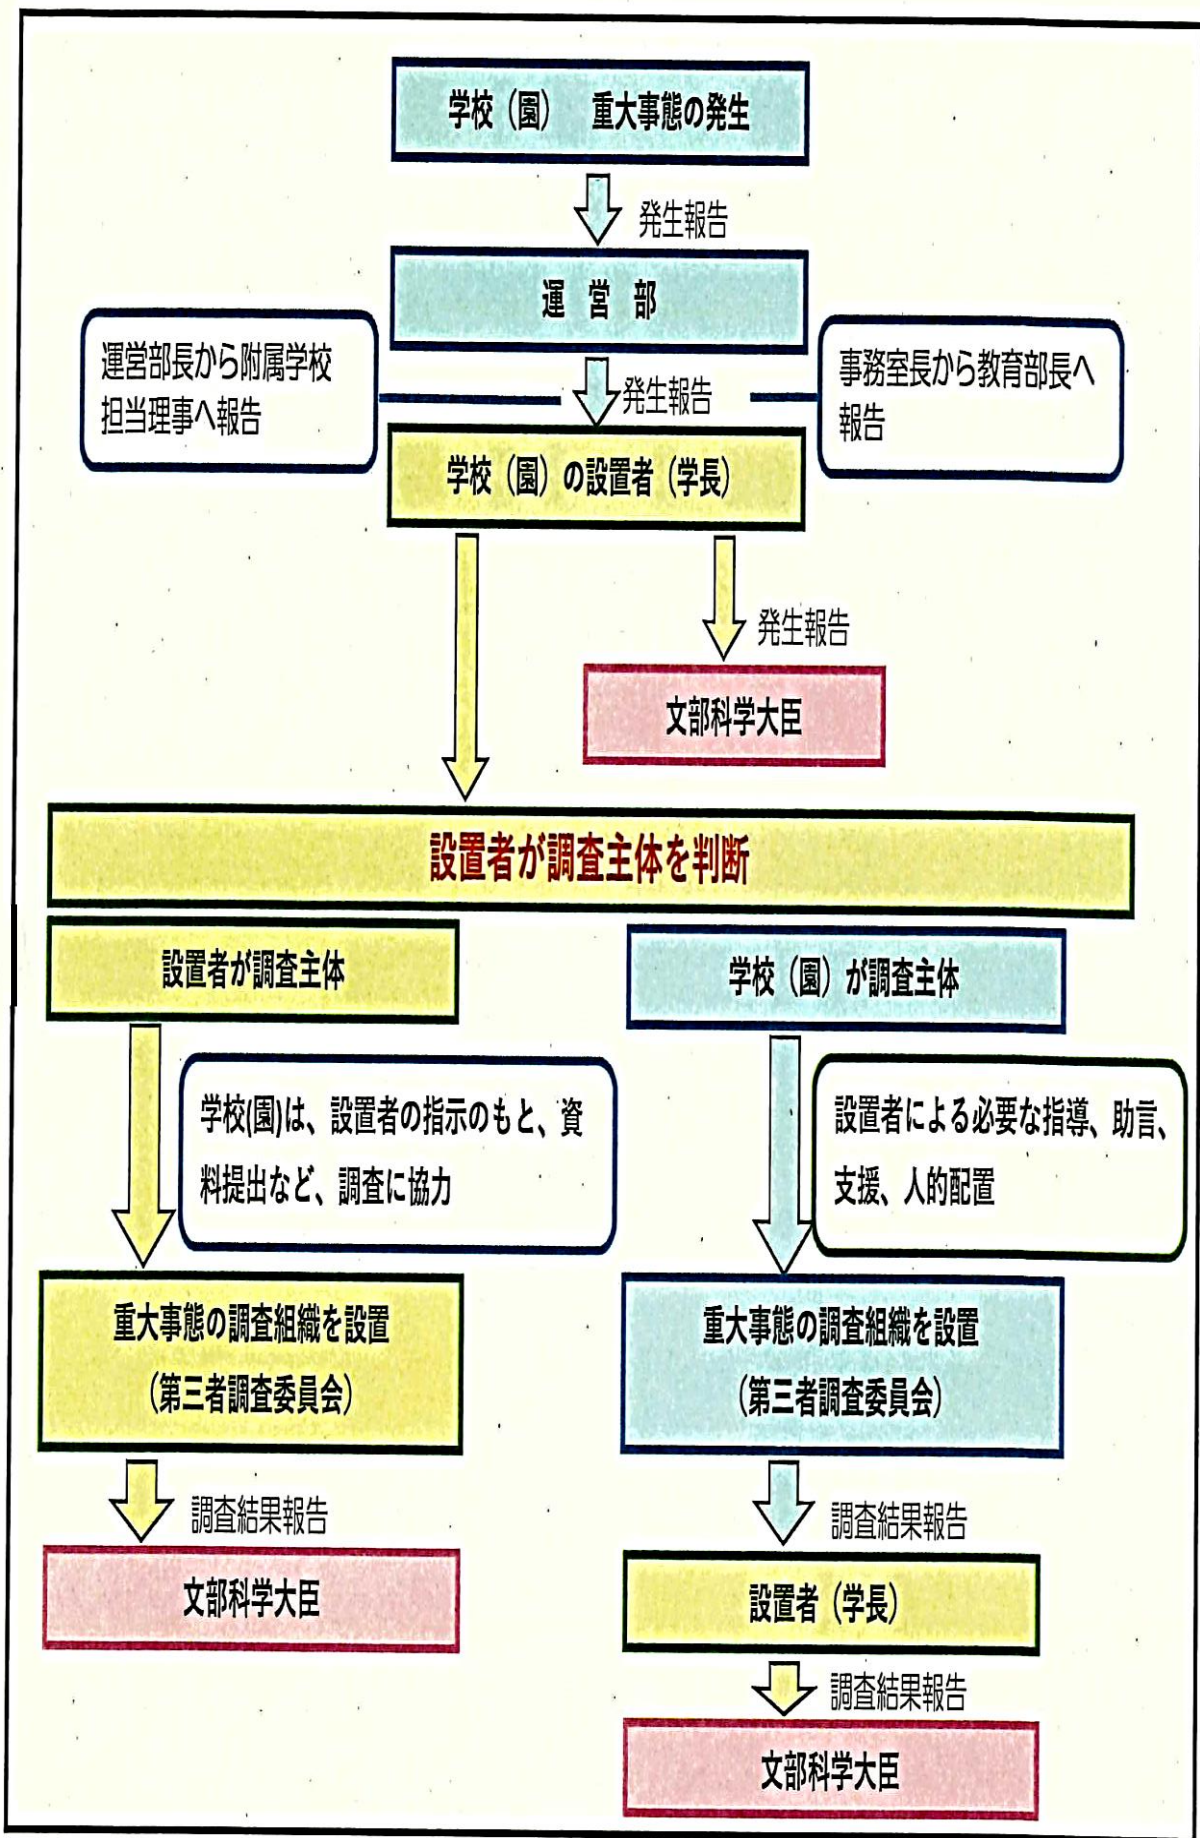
学校（園）　重大事態の発生

発生報告

運　営　部

運営部長から附属学校担当理事へ報告

発生報告

事務室長から教育部長へ報告

学校（園）の設置者（学長）

発生報告

文部科学大臣

設置者が調査主体を判断

設置者が調査主体

学校(園)は、設置者の指示のもと、資料提出など、調査に協力

重大事態の調査組織を設置
（第三者調査委員会）

調査結果報告

文部科学大臣

学校（園）が調査主体

設置者による必要な指導、助言、支援、人的配置

重大事態の調査組織を設置
（第三者調査委員会）

調査結果報告

設置者（学長）

調査結果報告

文部科学大臣